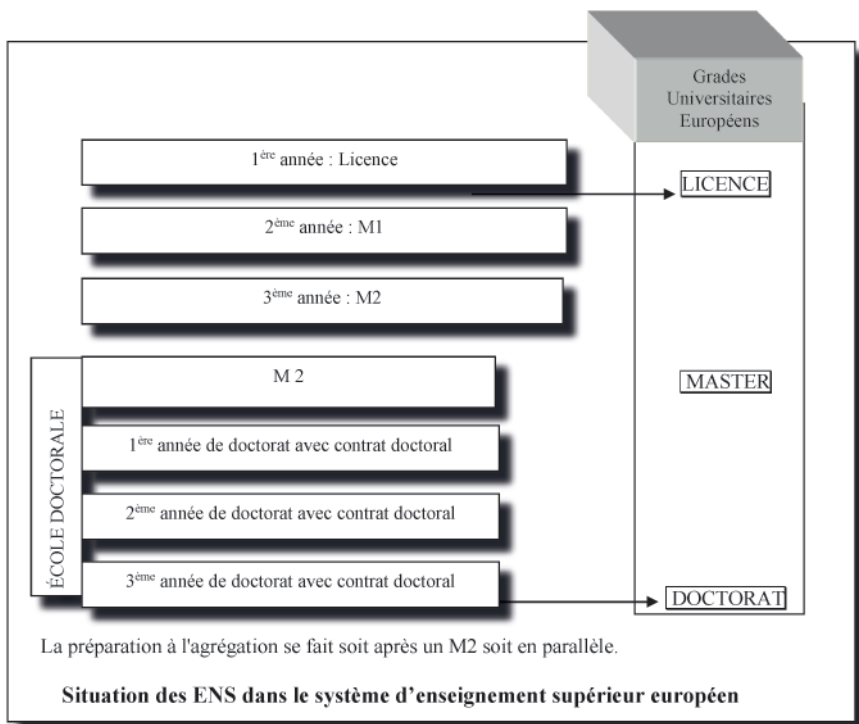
Grades Universitaires Européens

1$^{ère}$ année : Licence

LICENCE

2$^{ème}$ année : M1

3$^{ème}$ année : M2

ÉCOLE DOCTORALE

M 2

MASTER

1$^{ère}$ année de doctorat avec contrat doctoral

2$^{ème}$ année de doctorat avec contrat doctoral

3$^{ème}$ année de doctorat avec contrat doctoral

DOCTORAT

La préparation à l'agrégation se fait soit après un M2 soit en parallèle.

Situation des ENS dans le système d'enseignement supérieur européen